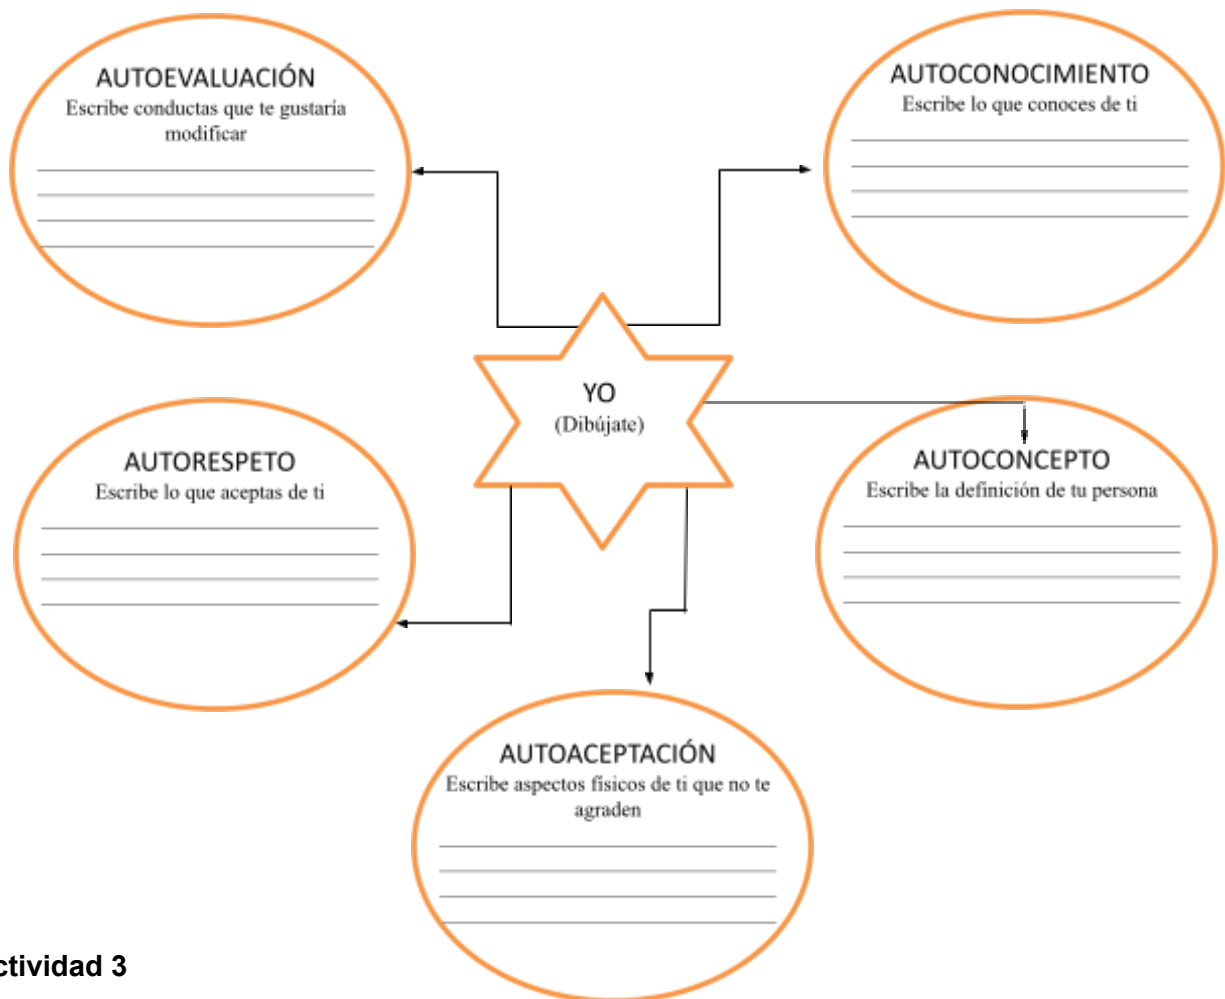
AUTOEVALUACIÓN
Escribe conductas que te gustaria modificar

AUTOCONOCIMIENTO
Escribe lo que conoces de ti

YO
(Dibújate)

AUTORESPETO
Escribe lo que aceptas de ti

AUTOCONCEPTO
Escribe la definición de tu persona

AUTOACEPTACIÓN
Escribe aspectos físicos de ti que no te agraden

ctividad 3